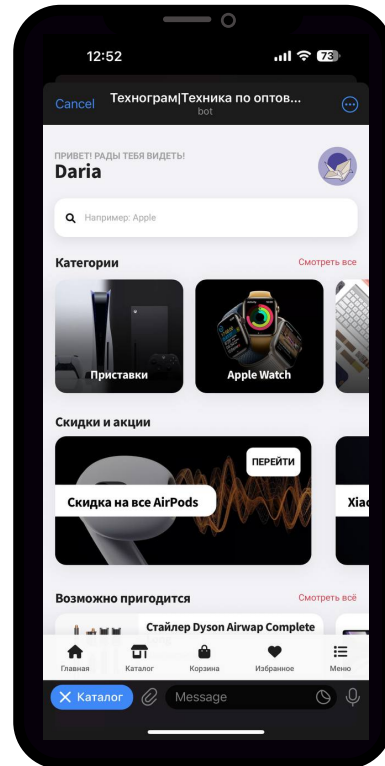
12:52

73

Cancel Техногрaм|Техника по оптов...
bot

ПРИВЕТ! РАДЫ ТЕБЯ ВИДЕТЬ!
Daria

Например: Apple

Категории
Смотреть все

Приставки

Apple Watch

Скидки и акции

ПЕРЕЙТИ

Скидка на все AirPods

Xiao

Возможно пригодится
Смотреть всё

Стайлер Dyson Airwap Complete

Главная
Каталог
Корзина
Избранное
Меню

Каталог
Message